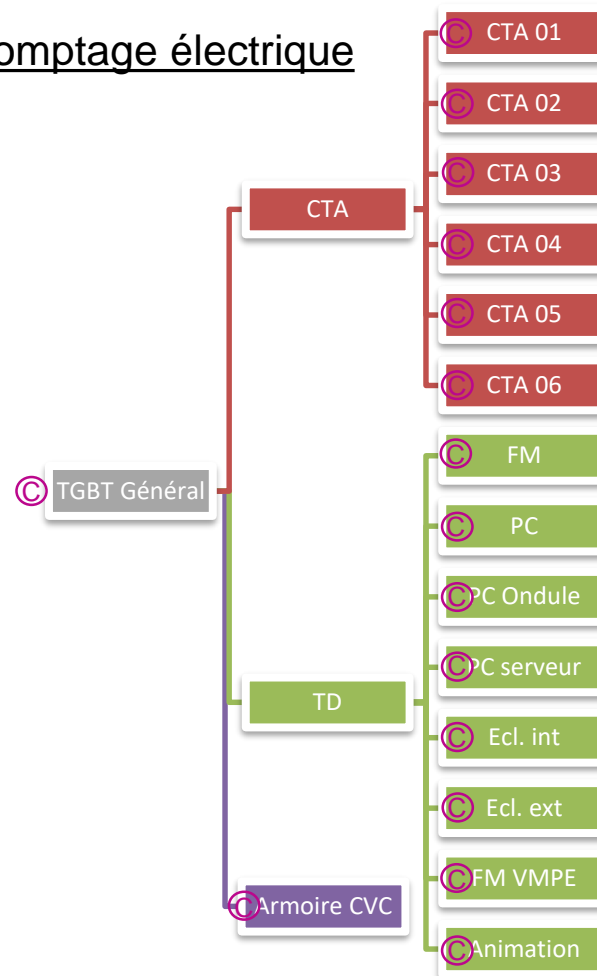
omptage électrique

Ⓒ TGBT Général

CTA

Ⓒ CTA 01

Ⓒ CTA 02

Ⓒ CTA 03

Ⓒ CTA 04

Ⓒ CTA 05

Ⓒ CTA 06

TD

Ⓒ FM

Ⓒ PC

Ⓒ PC Ondule

Ⓒ PC serveur

Ⓒ Ecl. int

Ⓒ Ecl. ext

Ⓒ FM VMPE

Ⓒ Animation

Ⓒ Armoire CVC